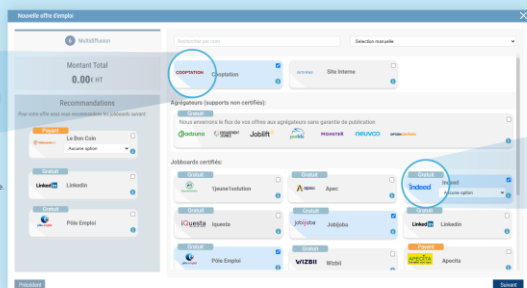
Nouvelle offre d'emploi

5 Multidiffusion

Rechercher par nom

Sélection manuelle

Montant Total
0.00 € HT

Recommandations
Pour votre offre aux vous recommandons les jobboards suivant

Payant
Le Bon Coin
Aucune option

LinkedIn
LinkedIn

Pôle Emploi
Pôle Emploi

COOPTATION
Cooptation

Site Interne

Agrégateurs (supports non certifiés):
Nous améliorons le flux de vos offres aux agrégateurs sans garantie de publication

Joblift
Monster
neuvoo

Jobboards certifiés:

Gratuit
1jeune1solution

Gratuit
Apec

Gratuit
Indeed
Indeed
Aucune option

Gratuit
Iquesta

Gratuit
Jobijoba

Gratuit
LinkedIn

Gratuit
Pôle Emploi

Gratuit
Wizbii

Payant
Apecita

Précédent

Suivant